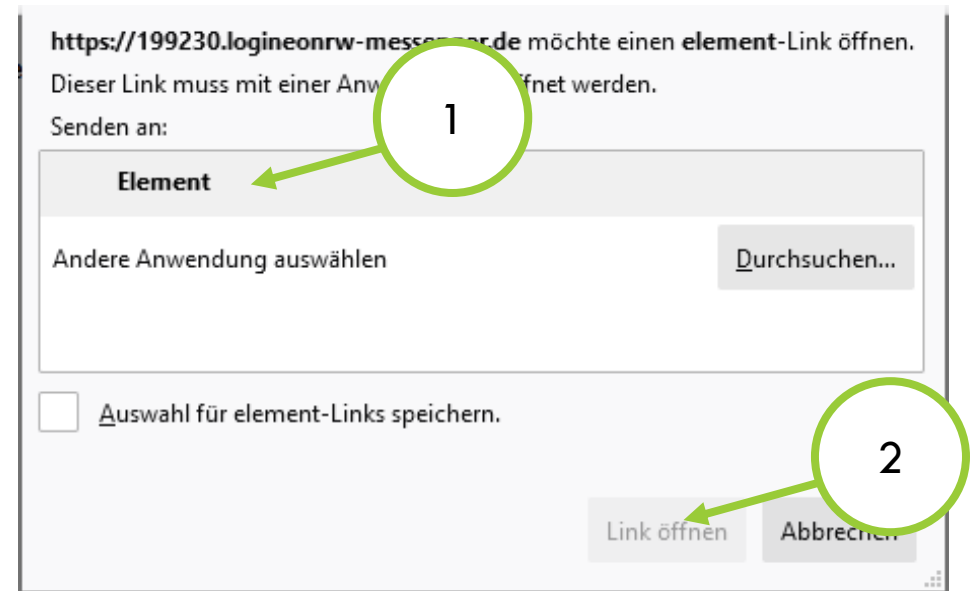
https://199230.logineonrw-mes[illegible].de möchte einen element-Link öffnen.

Dieser Link muss mit einer Anw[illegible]ffnet werden.

Senden an:

1

Element

Andere Anwendung auswählen

Durchsuchen...

Auswahl für element-Links speichern.

2

Link öffnen

Abbrech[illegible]